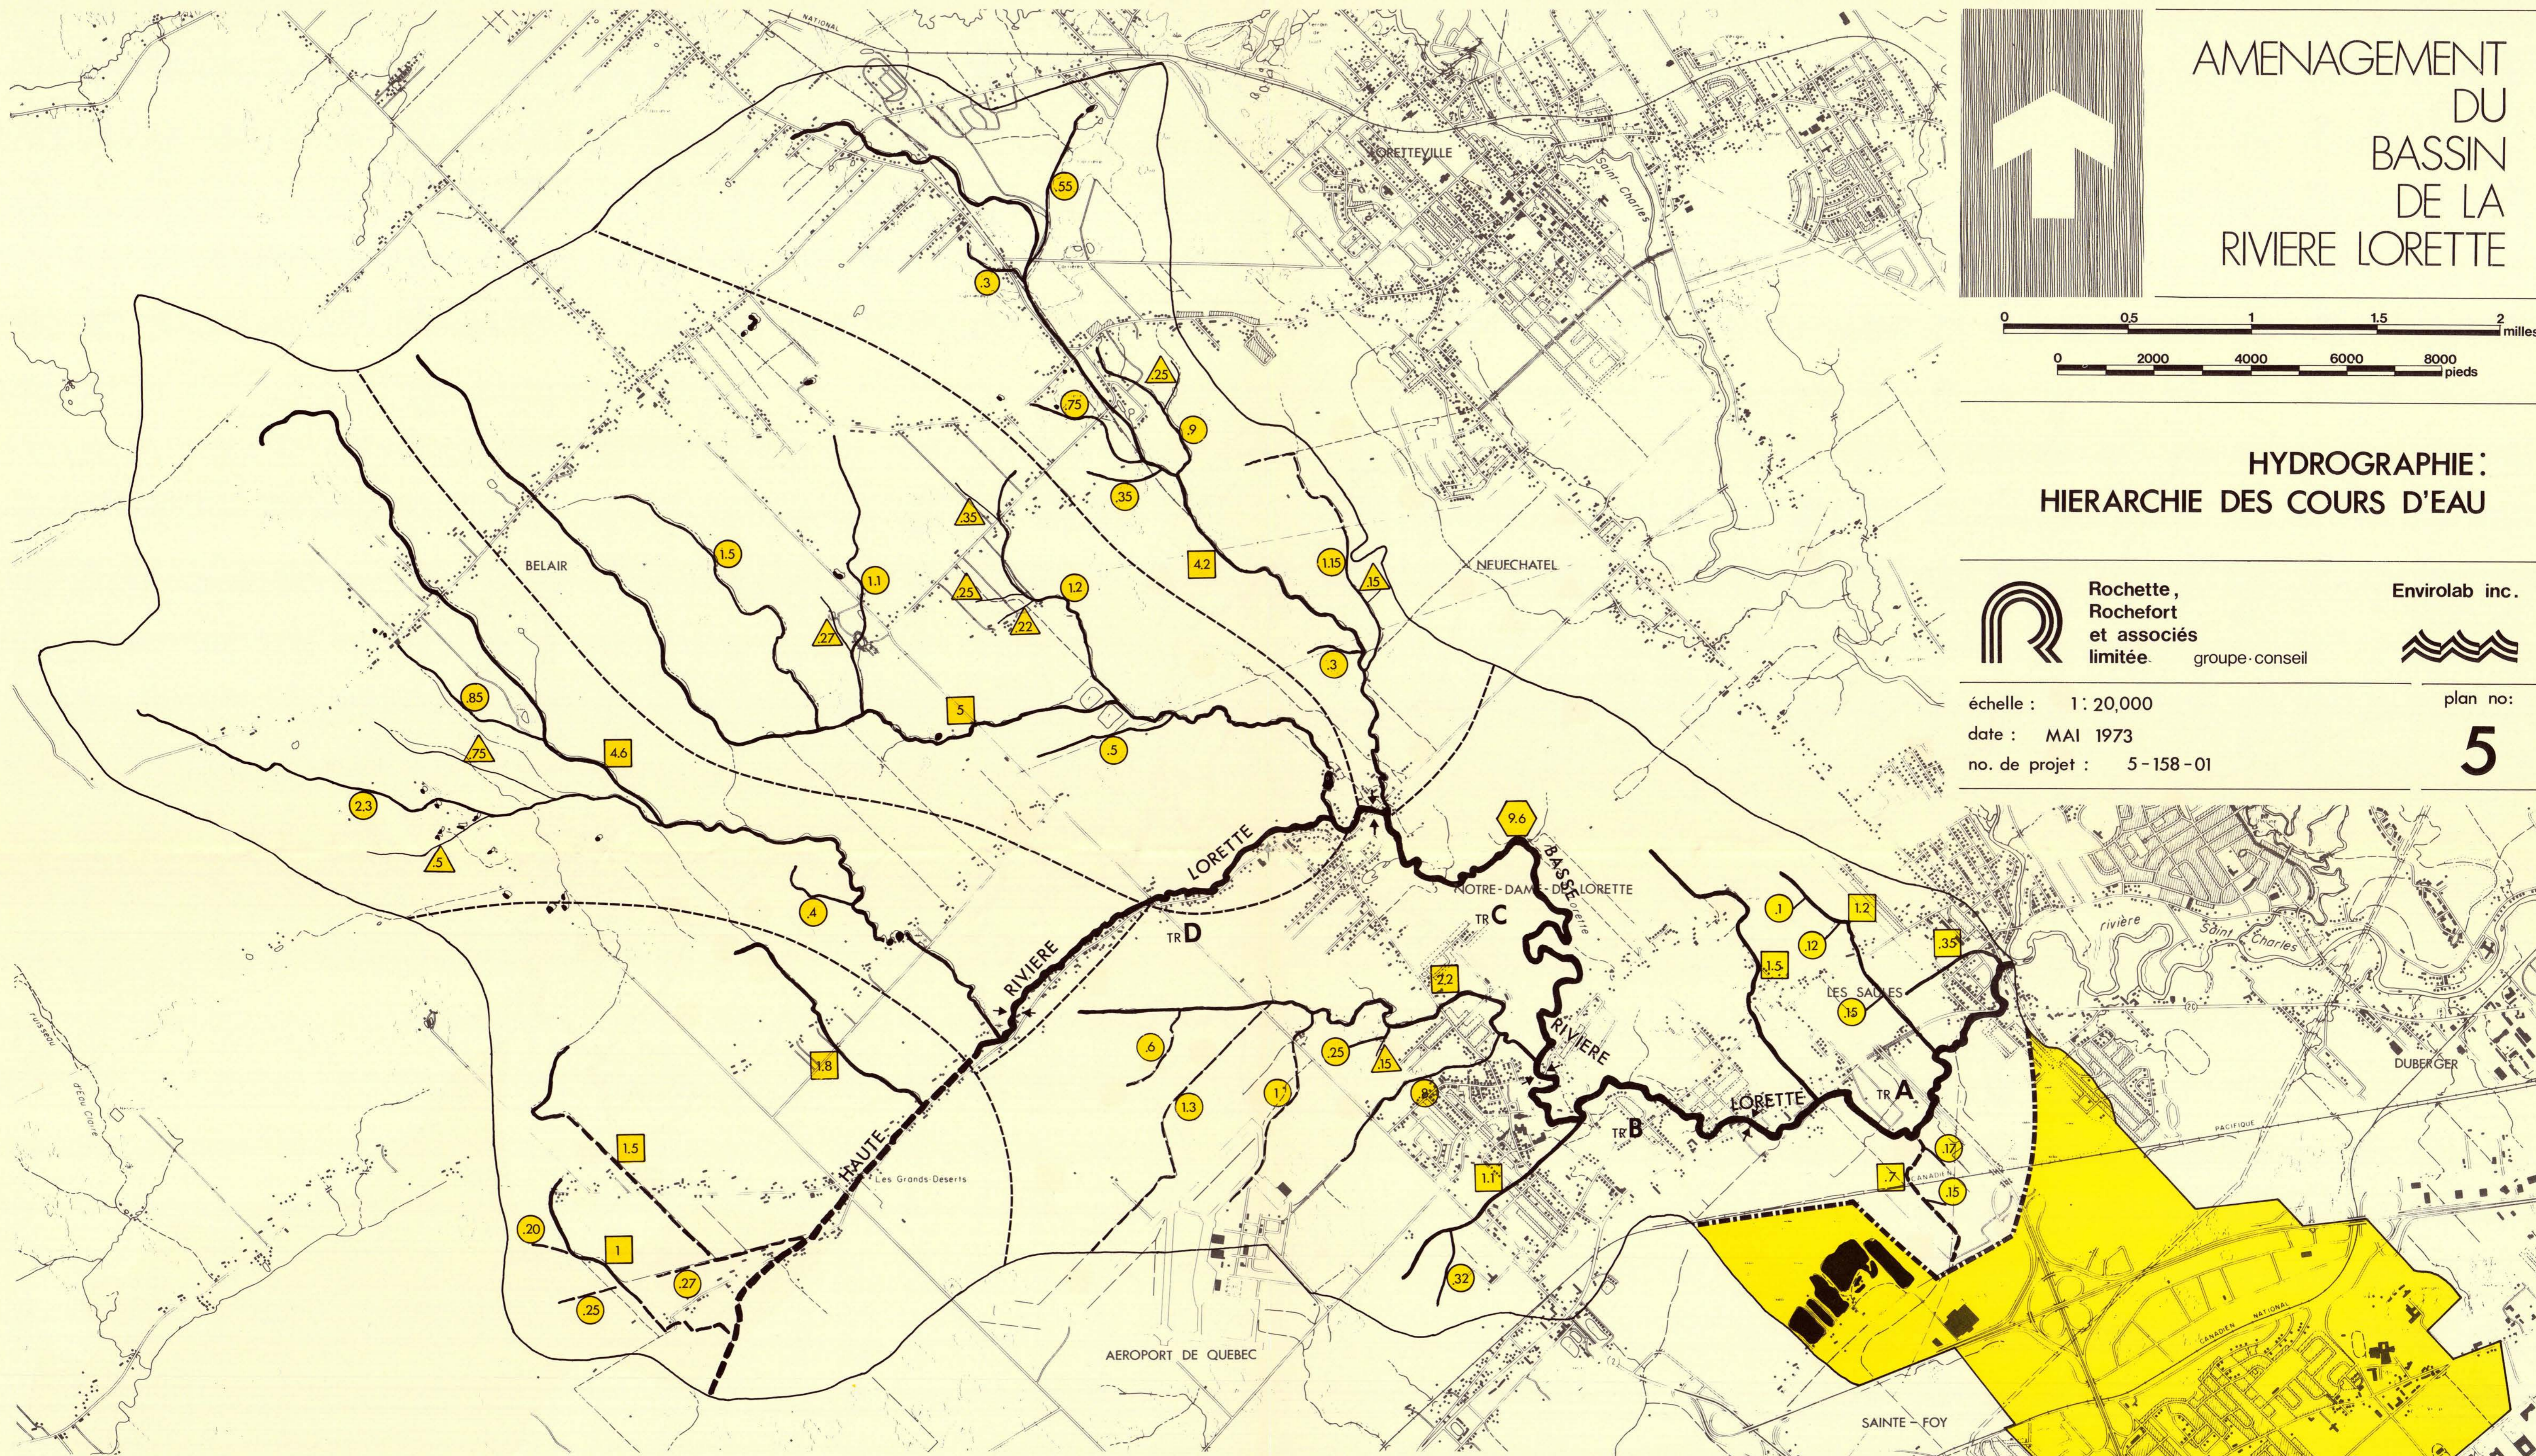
AMENAGEMENT DU BASSIN DE LA RIVIERE LORETTE

0 0.5 1 1.5 2 milles

0 2000 4000 6000 8000 pieds

HYDROGRAPHIE: HIERARCHIE DES COURS D'EAU

Rochette, Rochefort et associés limitée groupe-conseil

Envirolab inc.

échelle : 1: 20,000
date : MAI 1973
no. de projet : 5-158-01

plan no:
5

NATIONAL
LORETTEVILLE
Saint-Charles
NEUCHATEL
BELAIR
NOTRE-DAME-DES-LORETTE
LES SAULES
DUBERGER
PACIFIQUE
CANADIEN
CANADIEN NATIONAL
rivière Saint-Charles
Les Grands Deserts
AEROPORT DE QUEBEC
SAINTE-FOY

HAUTE RIVIERE LORETTE
BASSE RIVIERE LORETTE

TR A
TR B
TR C
TR D

.55
.3
.25
.75
.9
.35
.35
1.5
1.1
.25
1.2
.22
.27
4.2
1.15
.15
.3
.85
.5
.75
4.6
.5
2.3
.5
9.6
.4
.1
1.2
.12
.35
1.5
.15
2.2
.6
.25
.15
1.8
1.3
1.1
.8
1.5
1.1
.17
.7
.15
.20
1
.27
.32
.25